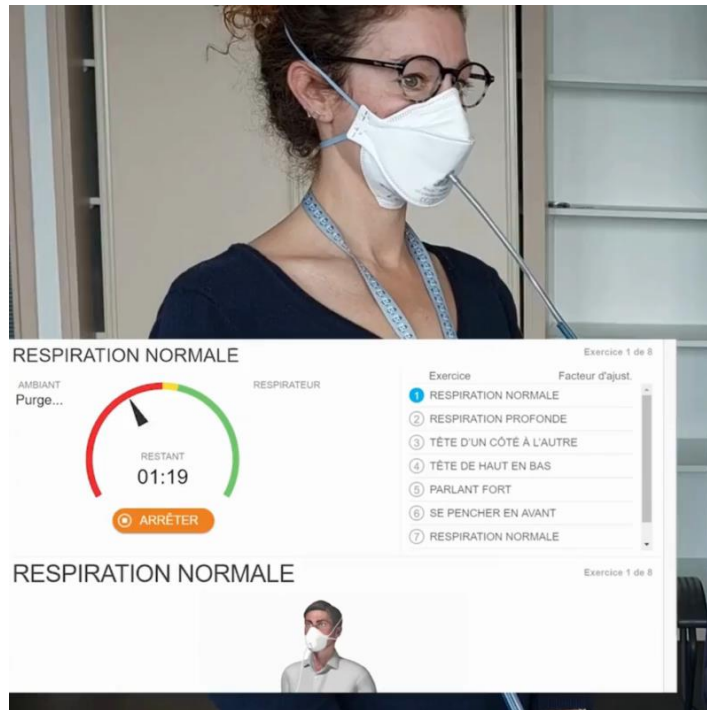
RESPIRATION NORMALE

Exercice 1 de 8

AMBIANT
Purge...

RESPIRATEUR

RESTANT
01:19

ARRÊTER

| Exercice | Facteur d'ajust. |
|---|---|
| 1 RESPIRATION NORMALE | |
| 2 RESPIRATION PROFONDE | |
| 3 TÊTE D'UN CÔTÉ À L'AUTRE | |
| 4 TÊTE DE HAUT EN BAS | |
| 5 PARLANT FORT | |
| 6 SE PENCHER EN AVANT | |
| 7 RESPIRATION NORMALE | |

RESPIRATION NORMALE

Exercice 1 de 8